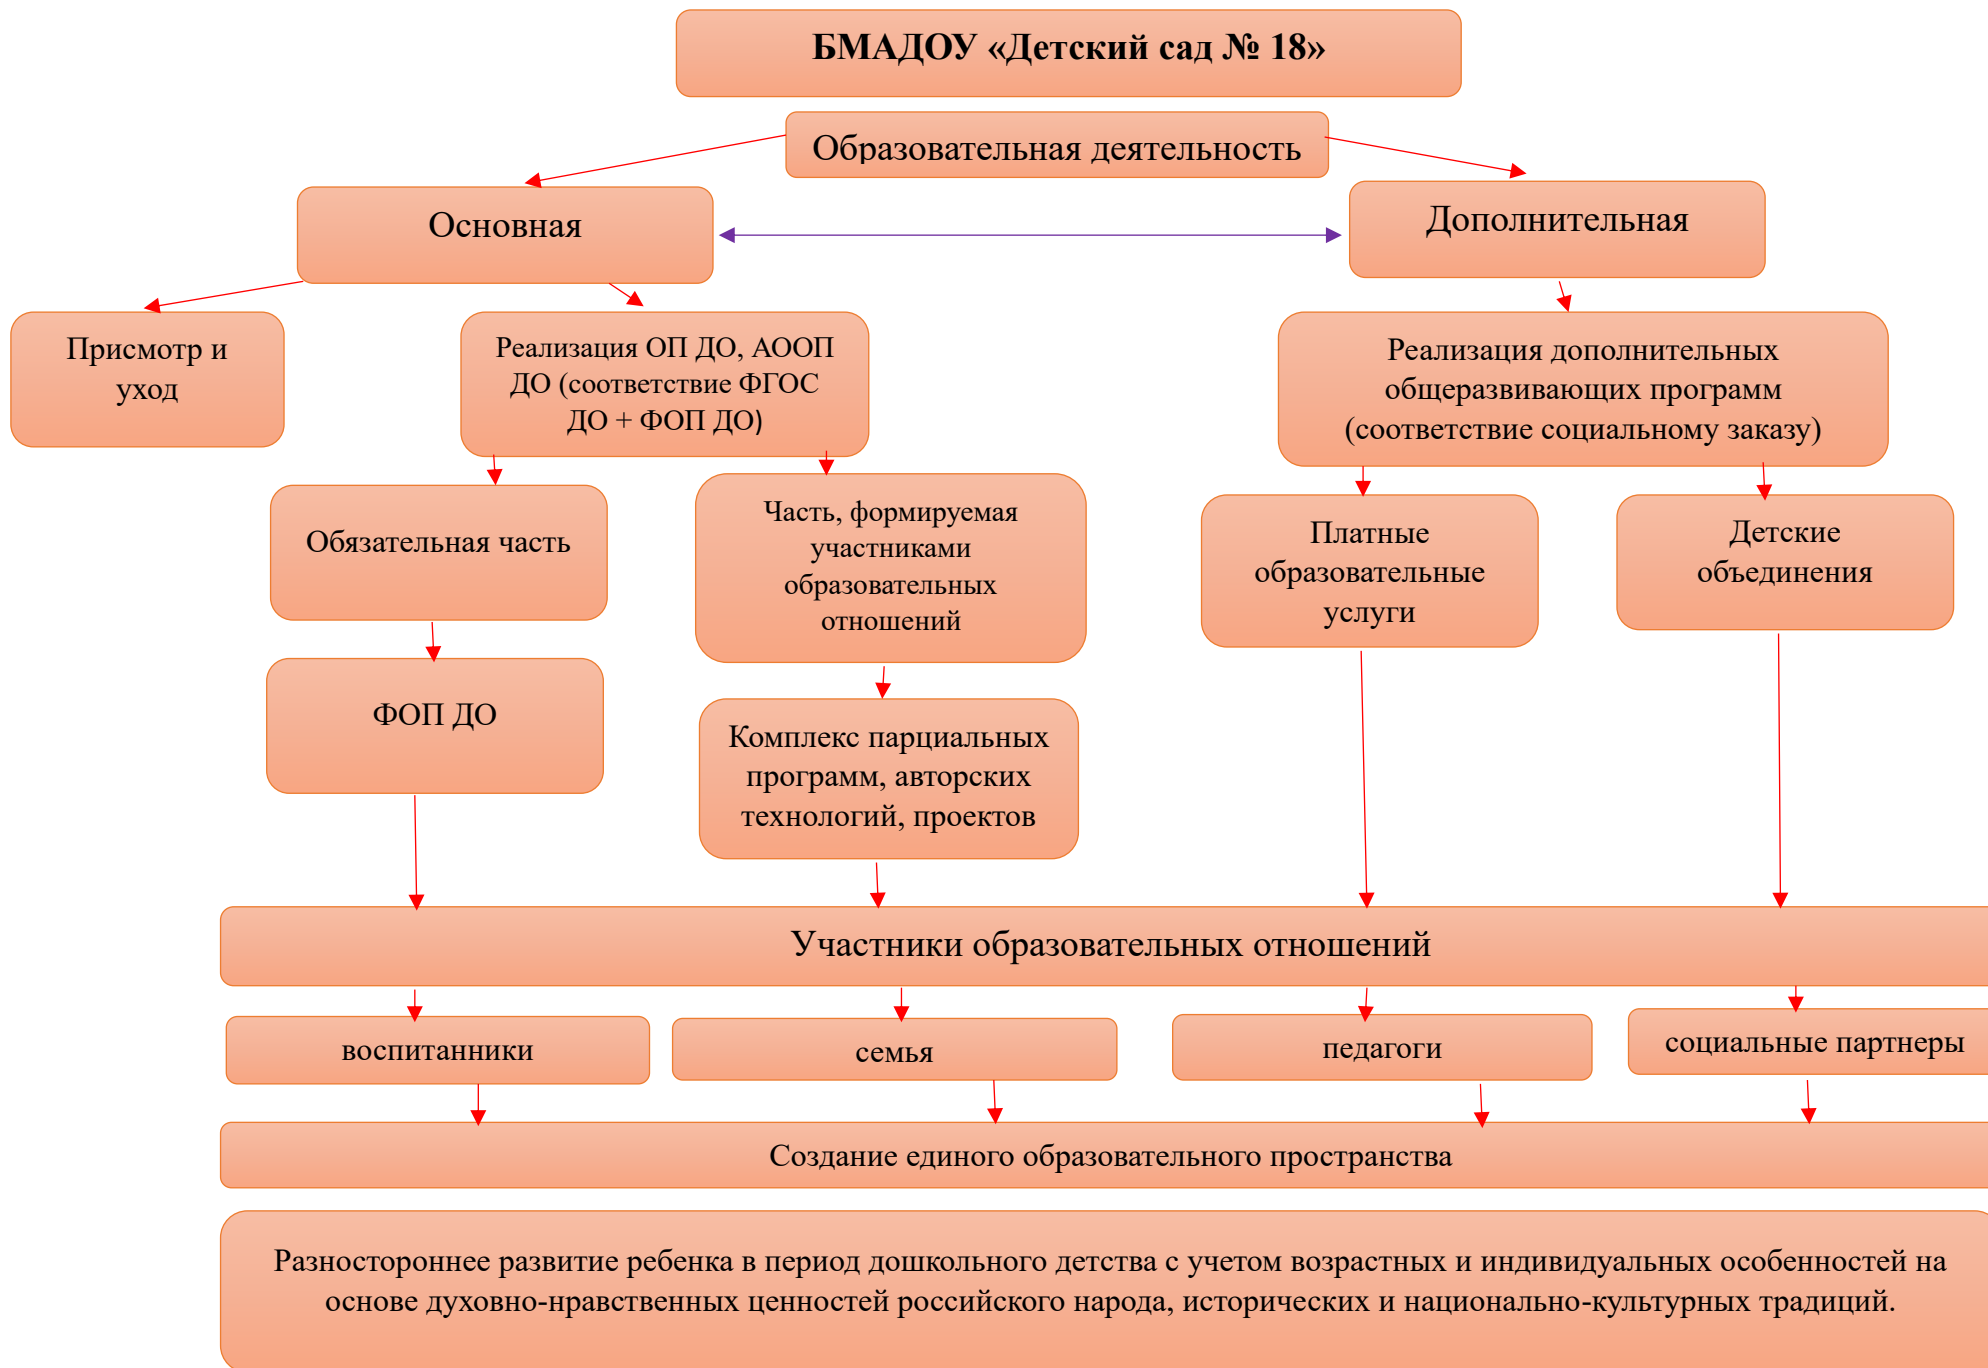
БМАДОУ «Детский сад № 18»

Образовательная деятельность

Основная

Дополнительная

Присмотр и уход

Реализация ОП ДО, АООП ДО (соответствие ФГОС ДО + ФОП ДО)

Реализация дополнительных общеразвивающих программ (соответствие социальному заказу)

Обязательная часть

Часть, формируемая участниками образовательных отношений

Платные образовательные услуги

Детские объединения

ФОП ДО

Комплекс парциальных программ, авторских технологий, проектов

Участники образовательных отношений

воспитанники

семья

педагоги

социальные партнеры

Создание единого образовательного пространства

Разностороннее развитие ребенка в период дошкольного детства с учетом возрастных и индивидуальных особенностей на основе духовно-нравственных ценностей российского народа, исторических и национально-культурных традиций.